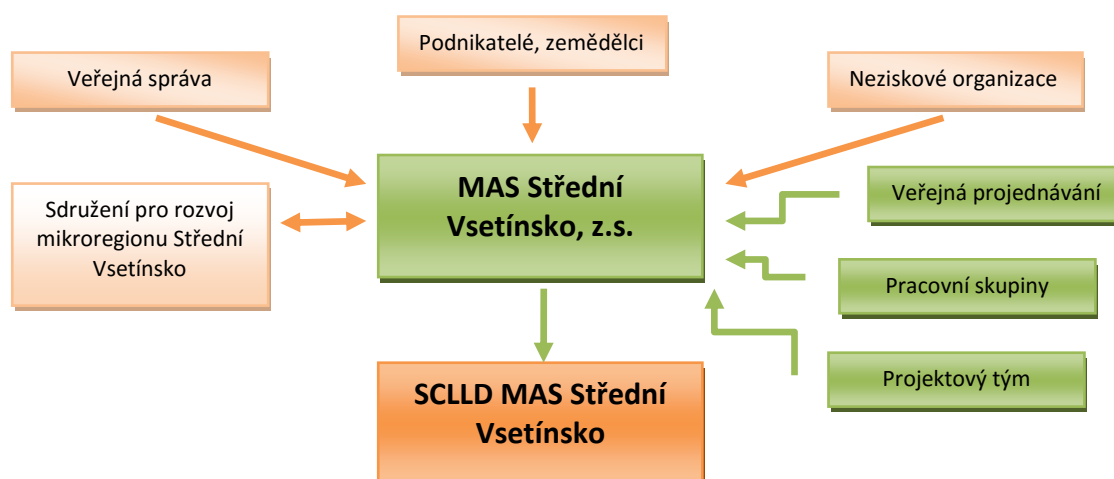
Podnikatelé, zemědělci

Veřejná správa

Neziskové organizace

MAS Střední Vsetínsko, z.s.

Sdružení pro rozvoj mikroregionu Střední Vsetínsko

Veřejná projednávání

Pracovní skupiny

Projektový tým

SCLLD MAS Střední Vsetínsko